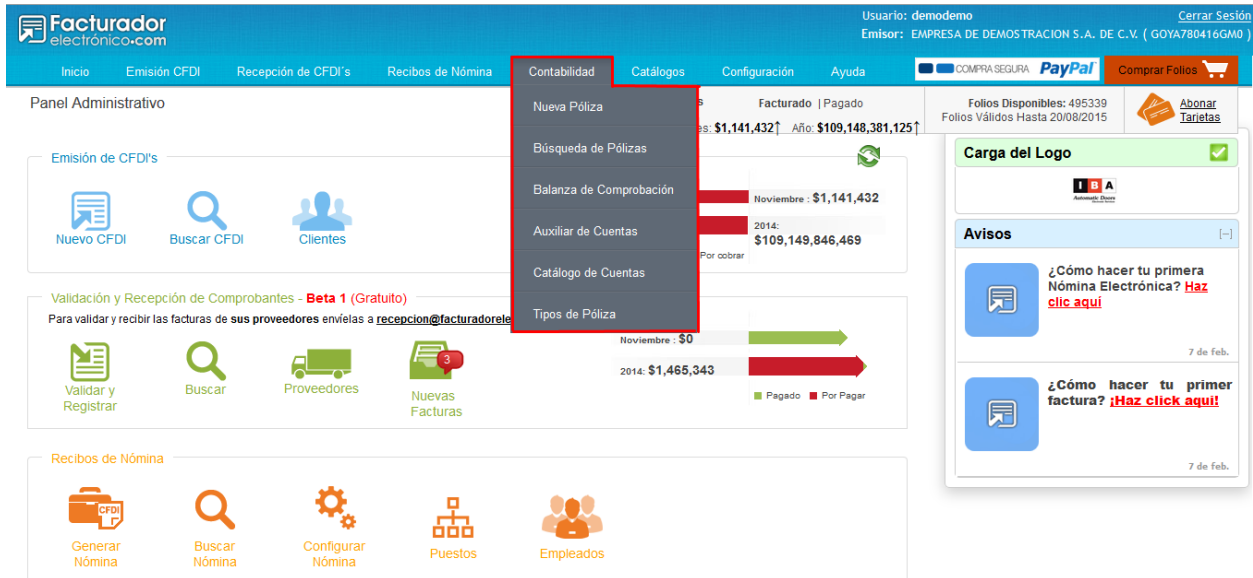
Facturador electrónico.com

Usuario: demodemo
Emisor: EMPRESA DE DEMOSTRACION S.A. DE C.V. ( GOYA780416GM0 )
Cerrar Sesión

Inicio | Emisión CFDI | Recepción de CFDI´s | Recibos de Nómina | Contabilidad | Catálogos | Configuración | Ayuda

COMPRA SEGURA PayPal
Comprar Folios

Panel Administrativo

Contabilidad
Nueva Póliza
Búsqueda de Pólizas
Balanza de Comprobación
Auxiliar de Cuentas
Catálogo de Cuentas
Tipos de Póliza

Facturado | Pagado
es: $1,141,432 Año: $109,148,381,125

Folios Disponibles: 495339
Folios Válidos Hasta 20/08/2015

Abonar Tarjetas

Emisión de CFDI's
Nuevo CFDI
Buscar CFDI
Clientes

Noviembre : $1,141,432
2014: $109,149,846,469
Por cobrar

Validación y Recepción de Comprobantes - Beta 1 (Gratuito)
Para validar y recibir las facturas de sus proveedores envíelas a recepcion@facturadorele
Validar y Registrar
Buscar
Proveedores
3
Nuevas Facturas

Noviembre : $0
2014: $1,465,343
Pagado
Por Pagar

Recibos de Nómina
CFDI
Generar Nómina
Buscar Nómina
Configurar Nómina
Puestos
Empleados

Carga del Logo
IBA
Automatic Doors

Avisos
[–]
¿Cómo hacer tu primera Nómina Electrónica? Haz clic aquí
7 de feb.
¿Cómo hacer tu primer factura? ¡Haz click aquí!
7 de feb.